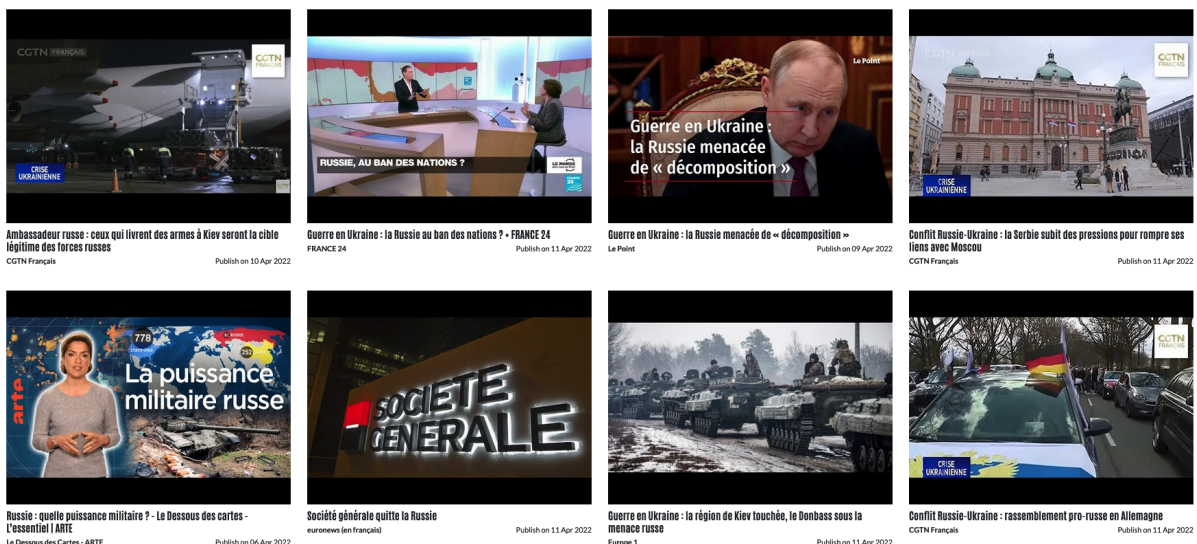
CGTN FRANÇAIS

CGTN FRANÇAIS

CRISE UKRAINIENNE

Ambassadeur russe : ceux qui livrent des armes à Kiev seront la cible légitime des forces russes

CGTN Français

Publish on 10 Apr 2022

RUSSIE, AU BAN DES NATIONS ?

LE MONDE

FRANCE 24

Guerre en Ukraine : la Russie au ban des nations ? • FRANCE 24

FRANCE 24

Publish on 11 Apr 2022

Le Point

Guerre en Ukraine : la Russie menacée de « décomposition »

Guerre en Ukraine : la Russie menacée de « décomposition »

Le Point

Publish on 09 Apr 2022

CGTN FRANÇAIS

CGTN FRANÇAIS

CRISE UKRAINIENNE

Conflit Russie-Ukraine : la Serbie subit des pressions pour rompre ses liens avec Moscou

CGTN Français

Publish on 11 Apr 2022

778

252

arte

La puissance militaire russe

Russie : quelle puissance militaire ? - Le Dessous des cartes - L'essentiel | ARTE

Le Dessous des Cartes - ARTE

Publish on 06 Apr 2022

SOCIETE GENERALE

Société générale quitte la Russie

euronews (en français)

Publish on 11 Apr 2022

Guerre en Ukraine : la région de Kiev touchée, le Donbass sous la menace russe

Europe 1

Publish on 11 Apr 2022

CGTN FRANÇAIS

CRISE UKRAINIENNE

Conflit Russie-Ukraine : rassemblement pro-russe en Allemagne

CGTN Français

Publish on 11 Apr 2022